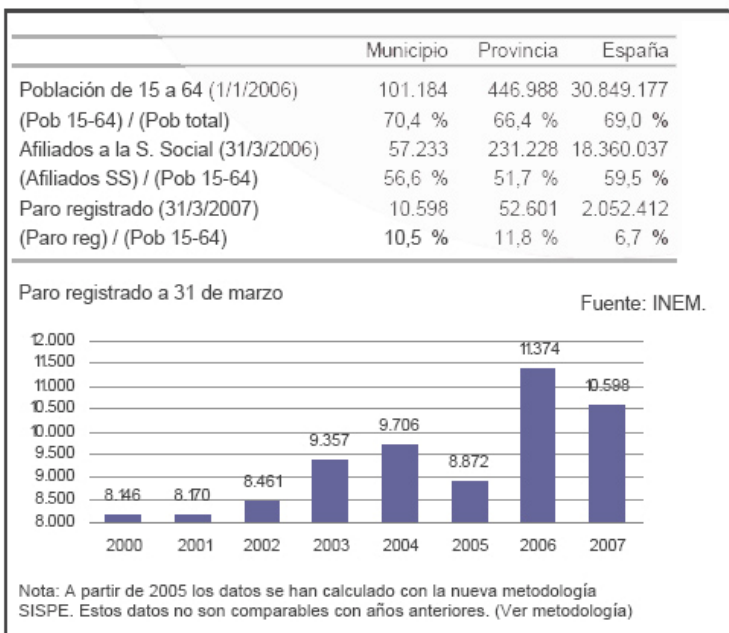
| | Municipio | Provincia | España |
|---|---|---|---|
| Población de 15 a 64 (1/1/2006) | 101.184 | 446.988 | 30.849.177 |
| (Pob 15-64) / (Pob total) | 70,4 % | 66,4 % | 69,0 % |
| Afiliados a la S. Social (31/3/2006) | 57.233 | 231.228 | 18.360.037 |
| (Afiliados SS) / (Pob 15-64) | 56,6 % | 51,7 % | 59,5 % |
| Paro registrado (31/3/2007) | 10.598 | 52.601 | 2.052.412 |
| (Paro reg) / (Pob 15-64) | 10,5 % | 11,8 % | 6,7 % |

Paro registrado a 31 de marzo

Fuente: INEM.

12.000
11.500
11.000
10.500
10.000
9.500
9.000
8.500
8.000

8.146 8.170 8.461 9.357 9.706 8.872 11.374 10.598

2000 2001 2002 2003 2004 2005 2006 2007

Nota: A partir de 2005 los datos se han calculado con la nueva metodología SISPE. Estos datos no son comparables con años anteriores. (Ver metodología)